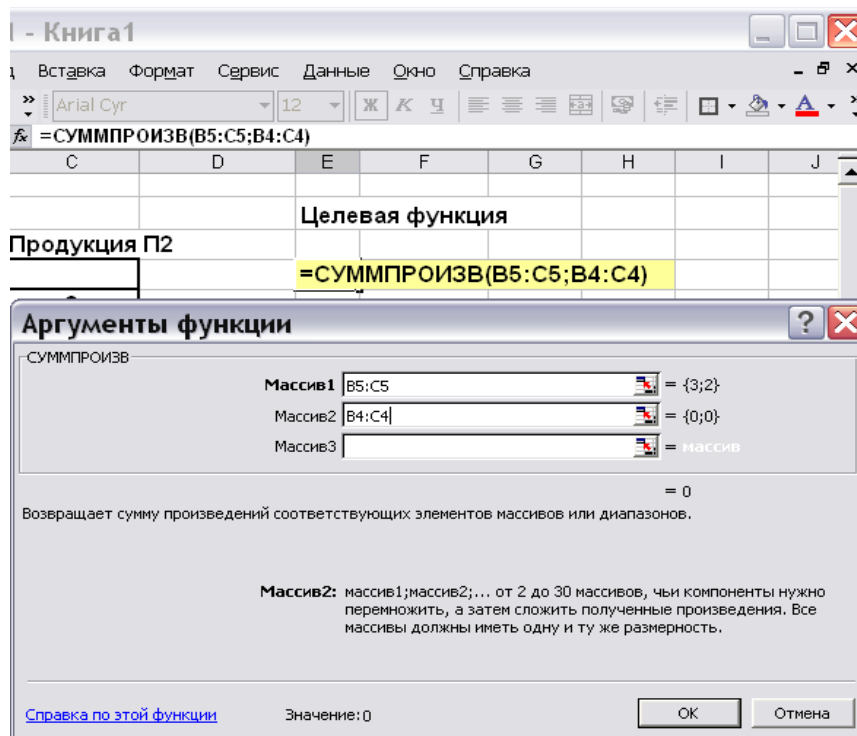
l - Книга1

д Вставка Формат Сервис Данные Окно Справка

Arial Cyr 12 Ж К Ч

$f_x$ =СУММПРОИЗВ(B5:C5;B4:C4)

| C | D | E | F | G | H | I | J |
|---|---|---|---|---|---|---|---|
| | | | | | | | |
| | | Целевая функция | | | | | |
| Продукция П2 | | | | | | | |
| | | =СУММПРОИЗВ(B5:C5;B4:C4) | | | | | |

Аргументы функции

СУММПРОИЗВ

Массив1 B5:C5 = {3;2}

Массив2 B4:C4 = {0;0}

Массив3 = массив

= 0

Возвращает сумму произведений соответствующих элементов массивов или диапазонов.

Массив2: массив1;массив2;... от 2 до 30 массивов, чьи компоненты нужно перемножить, а затем сложить полученные произведения. Все массивы должны иметь одну и ту же размерность.

Справка по этой функции Значение: 0 ОК Отмена